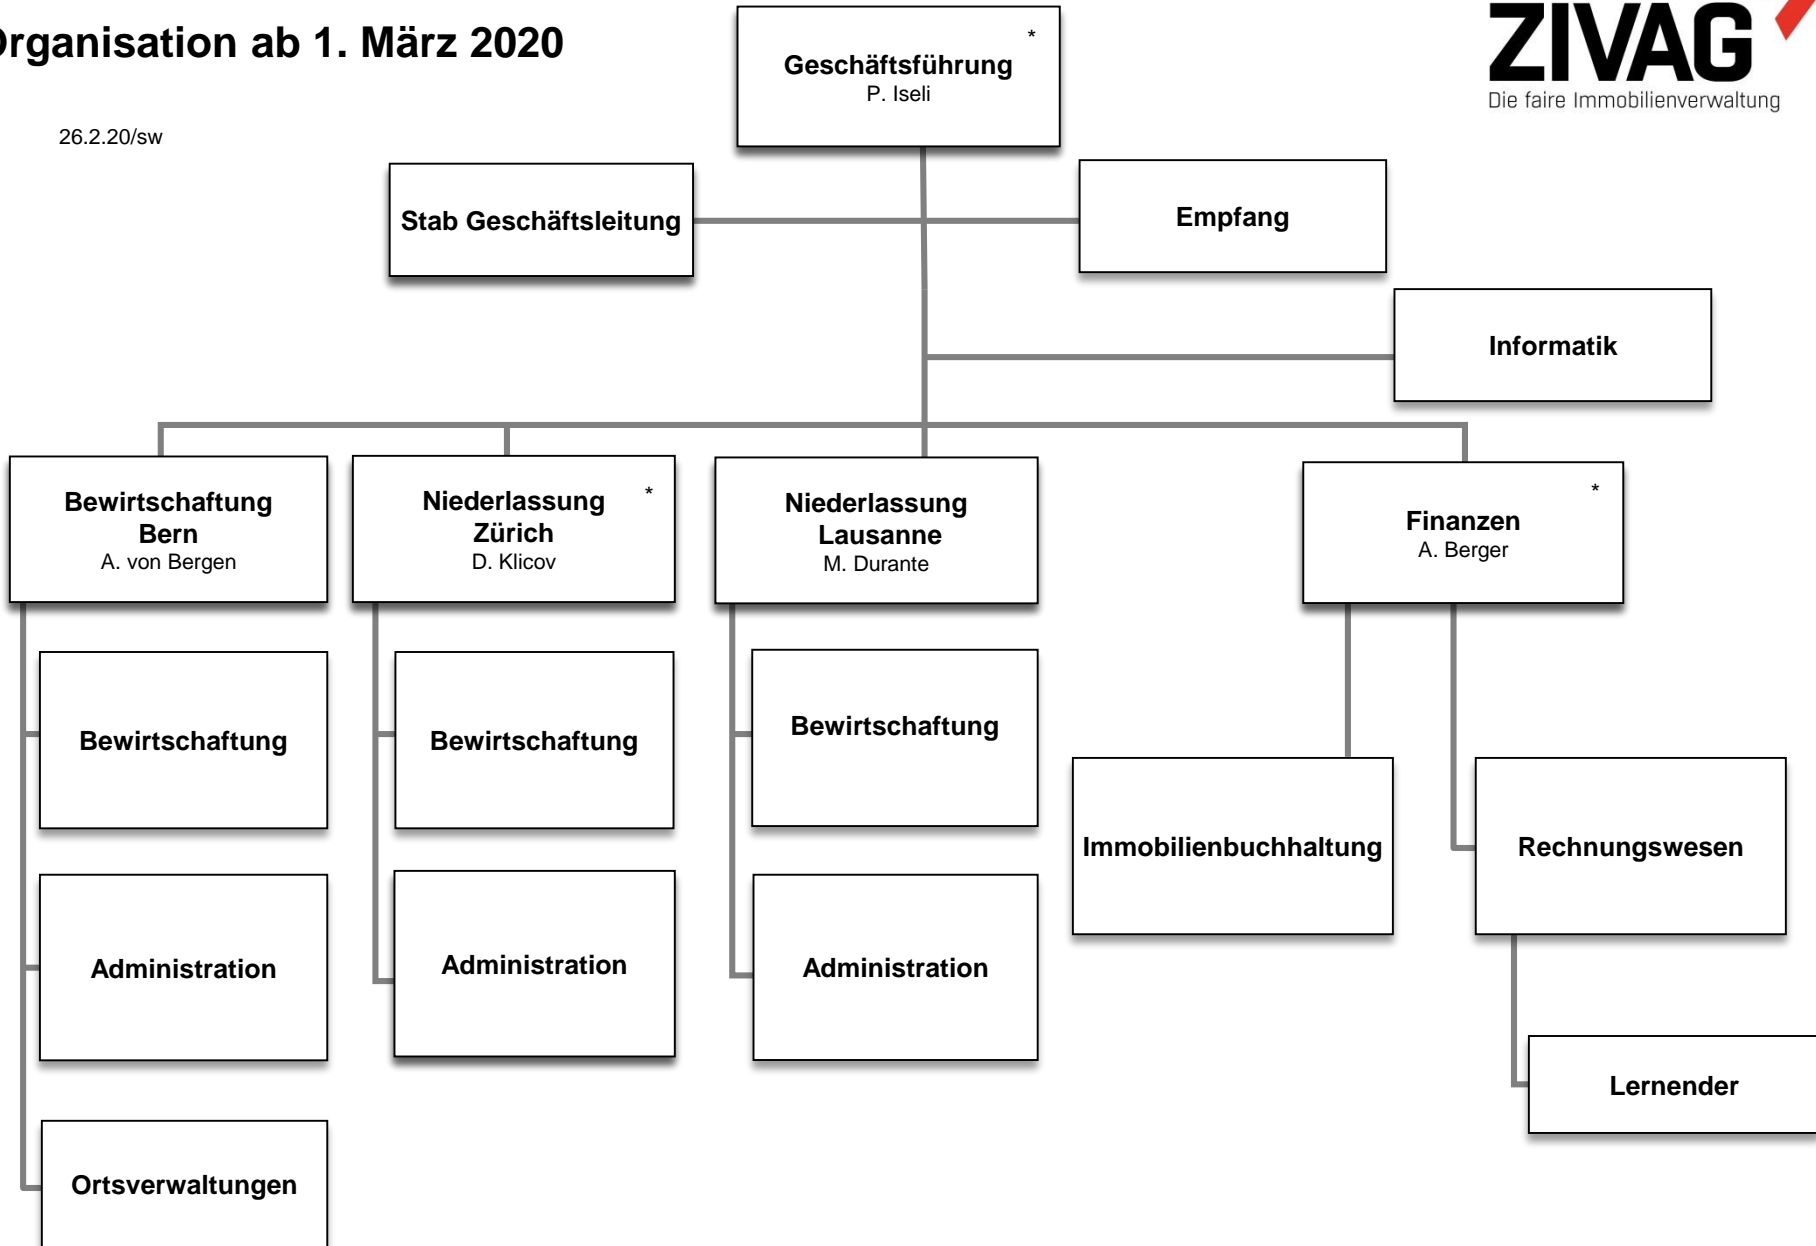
rganisation ab 1. März 2020

26.2.20/sw

Geschäftsführung *
P. Iseli

ZIVAG
Die faire Immobilienverwaltung

Stab Geschäftsleitung

Empfang

Informatik

Bewirtschaftung Bern
A. von Bergen

Niederlassung Zürich *
D. Klicov

Niederlassung Lausanne
M. Durante

Finanzen *
A. Berger

Bewirtschaftung

Administration

Ortsverwaltungen

Bewirtschaftung

Administration

Bewirtschaftung

Administration

Immobilienbuchhaltung

Rechnungswesen

Lernender